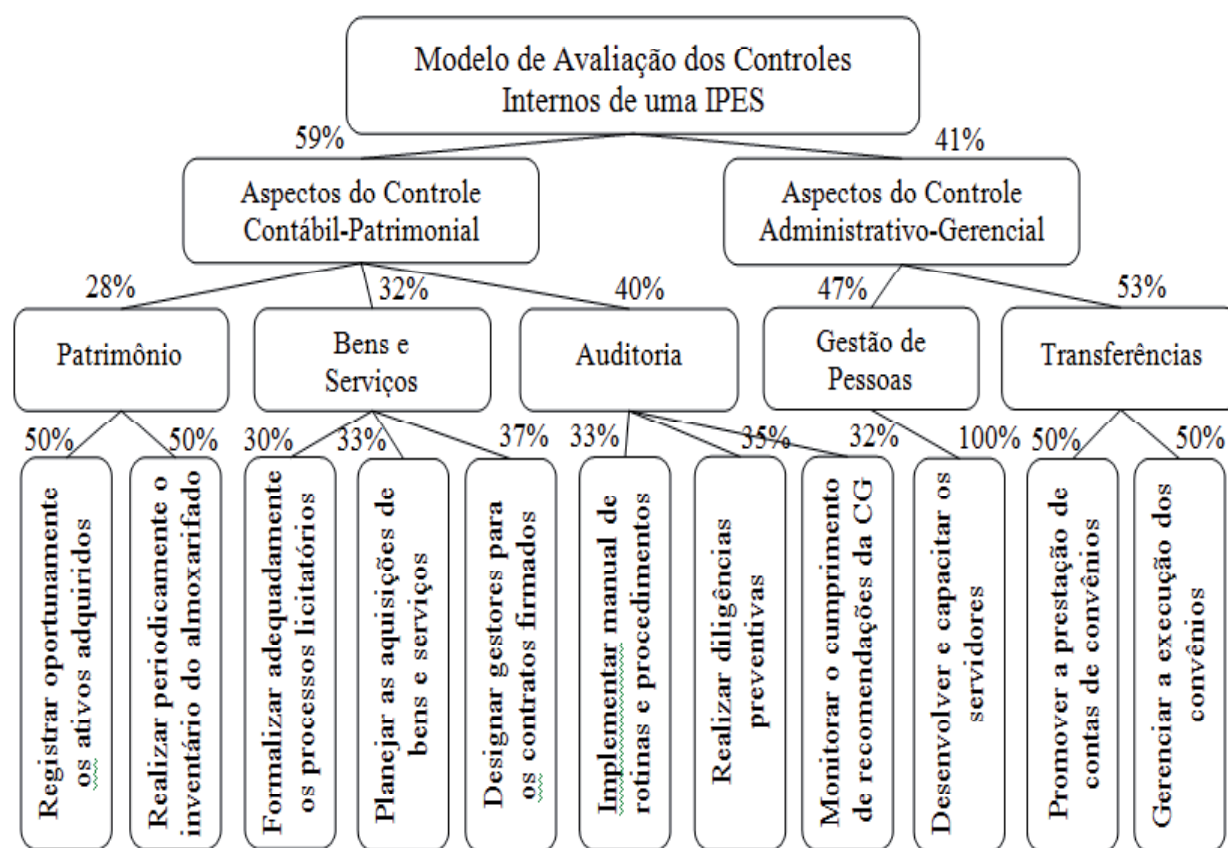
Modelo de Avaliação dos Controles Internos de uma IPES

59%

41%

Aspectos do Controle Contábil-Patrimonial

Aspectos do Controle Administrativo-Gerencial

28%

32%

40%

47%

53%

Patrimônio

Bens e Serviços

Auditoria

Gestão de Pessoas

Transferências

50%

50%

30%

33%

37%

33%

35%

32%

100%

50%

50%

Registrar oportunamente os ativos adquiridos

Realizar periodicamente o inventário do almoxarifado

Formalizar adequadamente os processos licitatórios

Planejar as aquisições de bens e serviços

Designar gestores para os contratos firmados

Implementar manual de rotinas e procedimentos

Realizar diligências preventivas

Monitorar o cumprimento de recomendações da CG

Desenvolver e capacitar os servidores

Promover a prestação de contas de convênios

Gerenciar a execução dos convênios